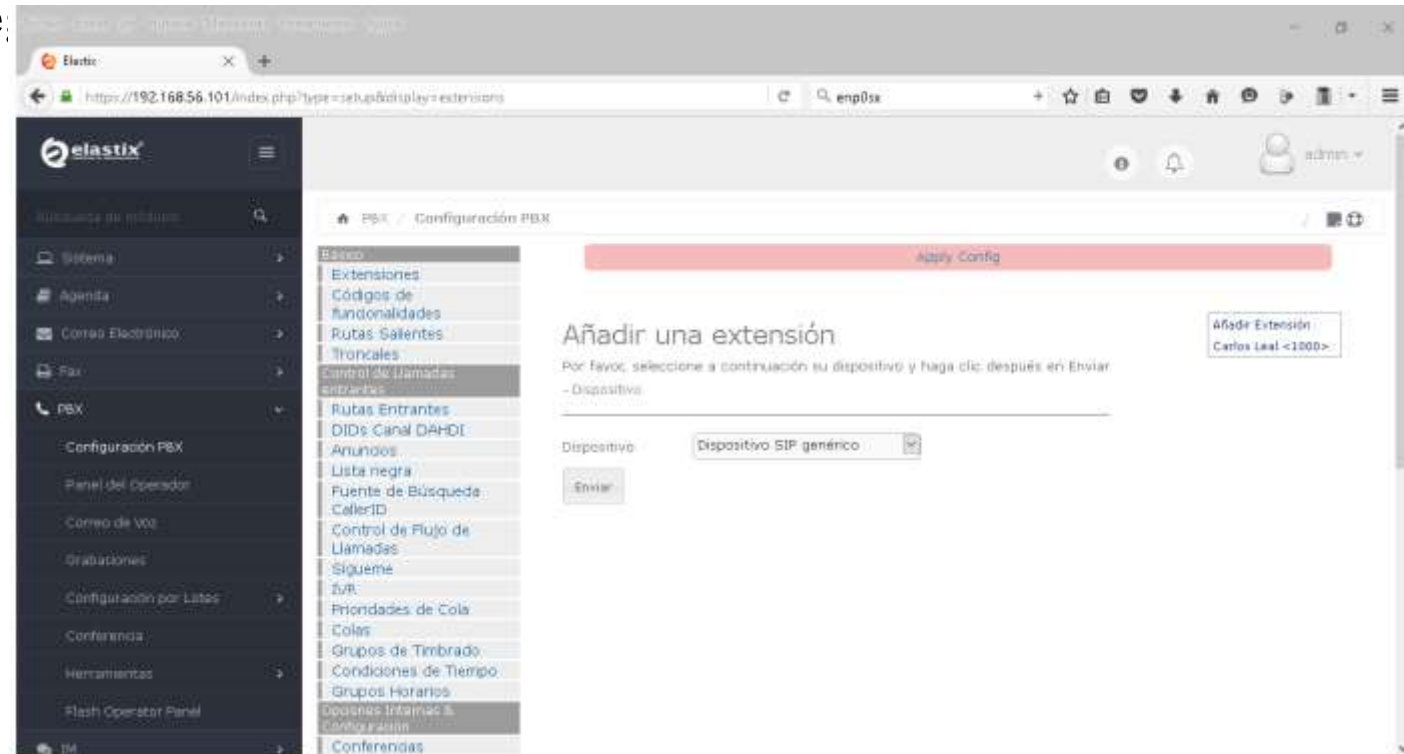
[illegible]

Elastix

https://192.168.56.101/index.php?type=setup&display=extensions

enp0sx

elastix

admin

Búsqueda de módulos

Sistema
Agenda
Correo Electrónico
Fax
PBX
Configuración PBX
Panel del Operador
Correo de Voz
Grabaciones
Configuración por Lotes
Conferencia
Herramientas
Flash Operator Panel
IM

PBX / Configuración PBX

Básico
Extensiones
Códigos de funcionalidades
Rutas Salientes
Troncales
Control de Llamadas entrantes
Rutas Entrantes
DIDs Canal DAHDI
Anuncios
Lista negra
Fuente de Búsqueda CallerID
Control de Flujo de Llamadas
Sígueme
IVR
Prioridades de Cola
Colas
Grupos de Timbrado
Condiciones de Tiempo
Grupos Horarios
Opciones Internas & Configuración
Conferencias

Apply Config

Añadir una extensión

Por favor, seleccione a continuación su dispositivo y haga clic después en Enviar

- Dispositivo

Dispositivo
Dispositivo SIP genérico

Enviar

Añadir Extensión
Carlos Leal <1000>